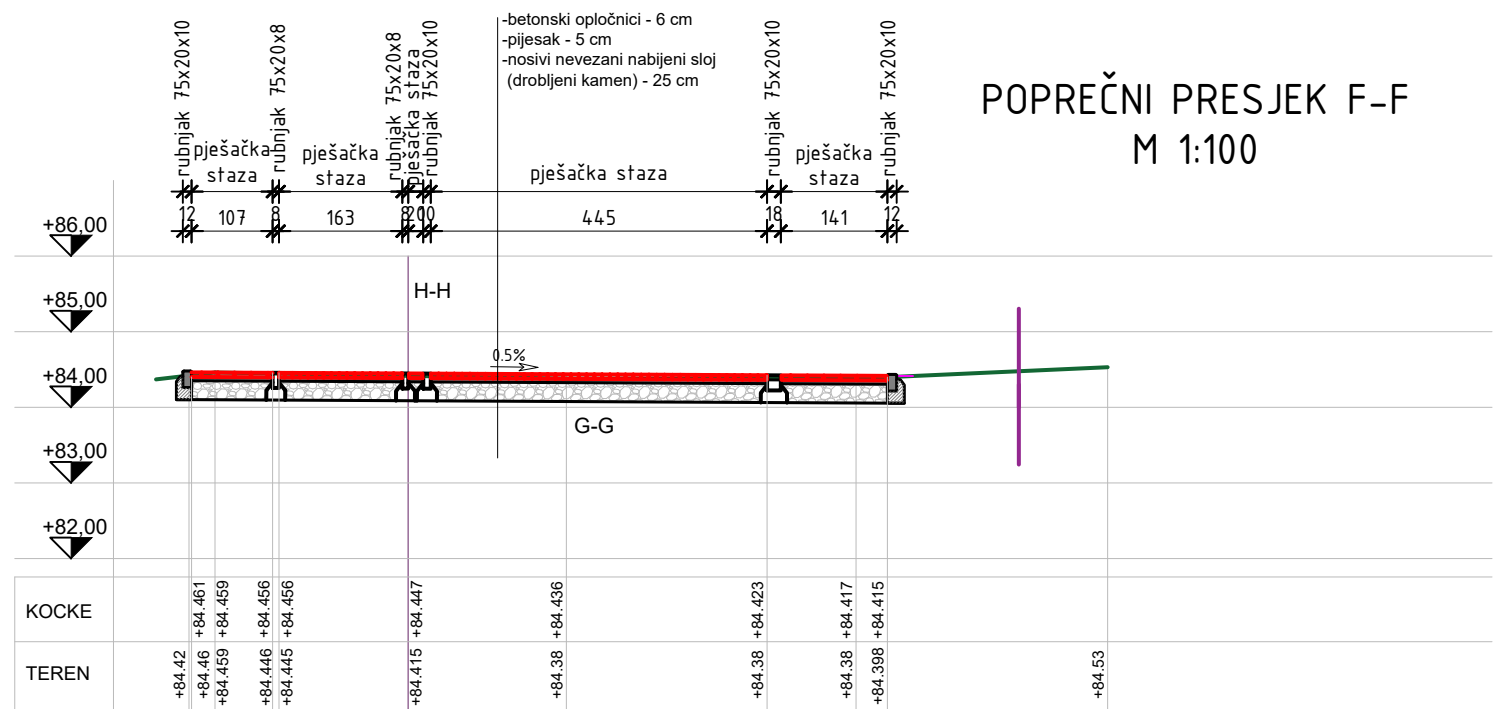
-betonski opločnici - 6 cm
-pijesak - 5 cm
-nosivi nevezani nabijeni sloj
(drobljeni kamen) - 25 cm

POPREČNI PRESJEK F-F
M 1:100

rubnjak 75x20x10
pješačka staza
rubnjak 75x20x8
pješačka staza
rubnjak 75x20x8
pješačka staza
rubnjak 75x20x10
pješačka staza
rubnjak 75x20x10
pješačka staza
rubnjak 75x20x10

12 107 8 163 8 20 10 445 18 141 12

+86,00
+85,00
+84,00
+83,00
+82,00

H-H
0.5%
G-G

| KOCKE | +84.461 | +84.459 | +84.456 | +84.456 | +84.447 | +84.436 | +84.423 | +84.417 | +84.415 |
|---|---|---|---|---|---|---|---|---|---|
| TEREN | +84.42 | +84.46 | +84.459 | +84.446 | +84.445 | +84.415 | +84.38 | +84.38 | +84.38 | +84.398 | +84.53 |